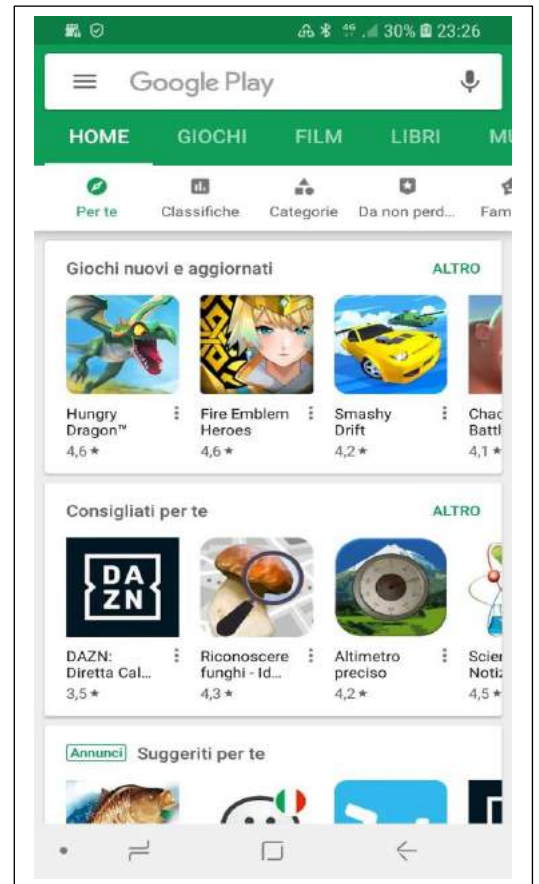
30% 23:26

Google Play

HOME GIOCHI FILM LIBRI MU

Per te Classifiche Categorie Da non perd... Fam

Giochi nuovi e aggiornati ALTRO

Hungry Dragon™ 4,6 ★

Fire Emblem Heroes 4,6 ★

Smashy Drift 4,2 ★

Chac Battl 4,1 ★

Consigliati per te ALTRO

DA ZN

DAZN: Diretta Cal... 3,5 ★

Riconoscere funghi - Id... 4,3 ★

Altimetro preciso 4,2 ★

Scier Notiz 4,5 ★

Annunci Suggeriti per te